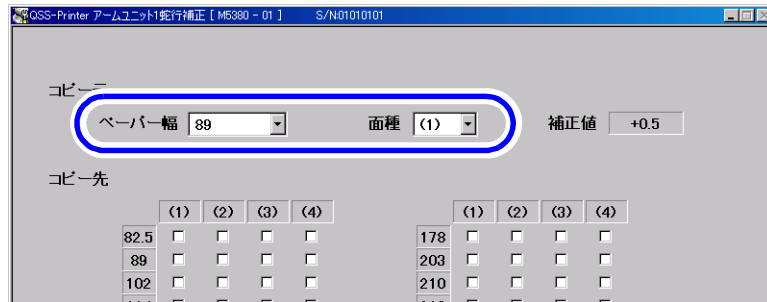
QSS-Printer アームユニット1蛇行補正 [ M5380 - 01 ] S/N:01010101

コピー元

ペーパー幅 89

面種 (1)

補正値 +0.5

コピー先

|  | (1) | (2) | (3) | (4) |
|---|---|---|---|---|
| 82.5 | □ | □ | □ | □ |
| 89 | □ | □ | □ | □ |
| 102 | □ | □ | □ | □ |
| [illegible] | □ | □ | □ | □ |

|  | (1) | (2) | (3) | (4) |
|---|---|---|---|---|
| 178 | □ | □ | □ | □ |
| 203 | □ | □ | □ | □ |
| 210 | □ | □ | □ | □ |
| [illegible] | □ | □ | □ | □ |